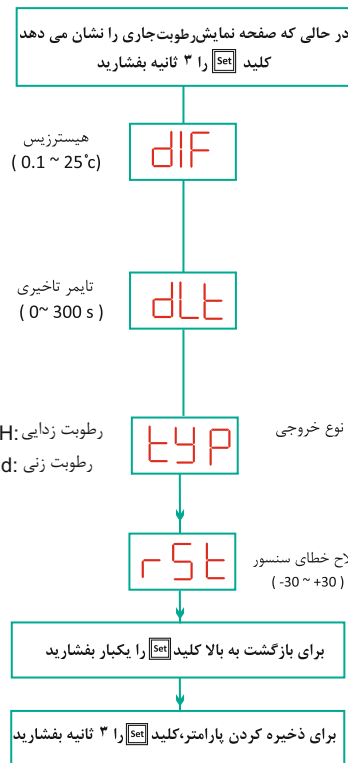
در حالی که صفحه نمایش‌رطوبت‌جاری را نشان می دهد کلید Set را ۳ ثانیه بفشارید

هیسترزیس
( 0.1 ~ 25˚c)

dIF

تایمر تاخیری
( 0~ 300 s )

dLt

H: رطوبت زدایی
d: رطوبت زنی

tYP

نوع خروجی

rSt

لاح خطای سنسور
( -30 ~ +30)

برای بازگشت به بالا کلید Set را یکبار بفشارید

برای ذخیره کردن پارامتر،کلید Set را ۳ ثانیه بفشارید